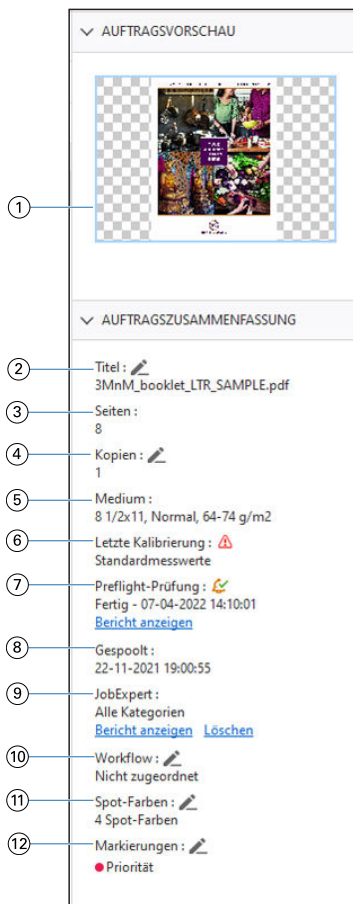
AUFTRAGSVORSCHAU

1

AUFTRAGSZUSAMMENFASSUNG

2 Titel :
3MnM_booklet_LTR_SAMPLE.pdf

3 Seiten :
8

4 Kopien :
1

5 Medium :
8 1/2x11, Normal, 64-74 g/m2

6 Letzte Kalibrierung :
Standardmesswerte

7 Preflight-Prüfung :
Fertig - 07-04-2022 14:10:01
Bericht anzeigen

8 Gespoolt :
22-11-2021 19:00:55

9 JobExpert :
Alle Kategorien
Bericht anzeigen Löschen

10 Workflow :
Nicht zugeordnet

11 Spot-Farben :
4 Spot-Farben

12 Markierungen :
Priorität